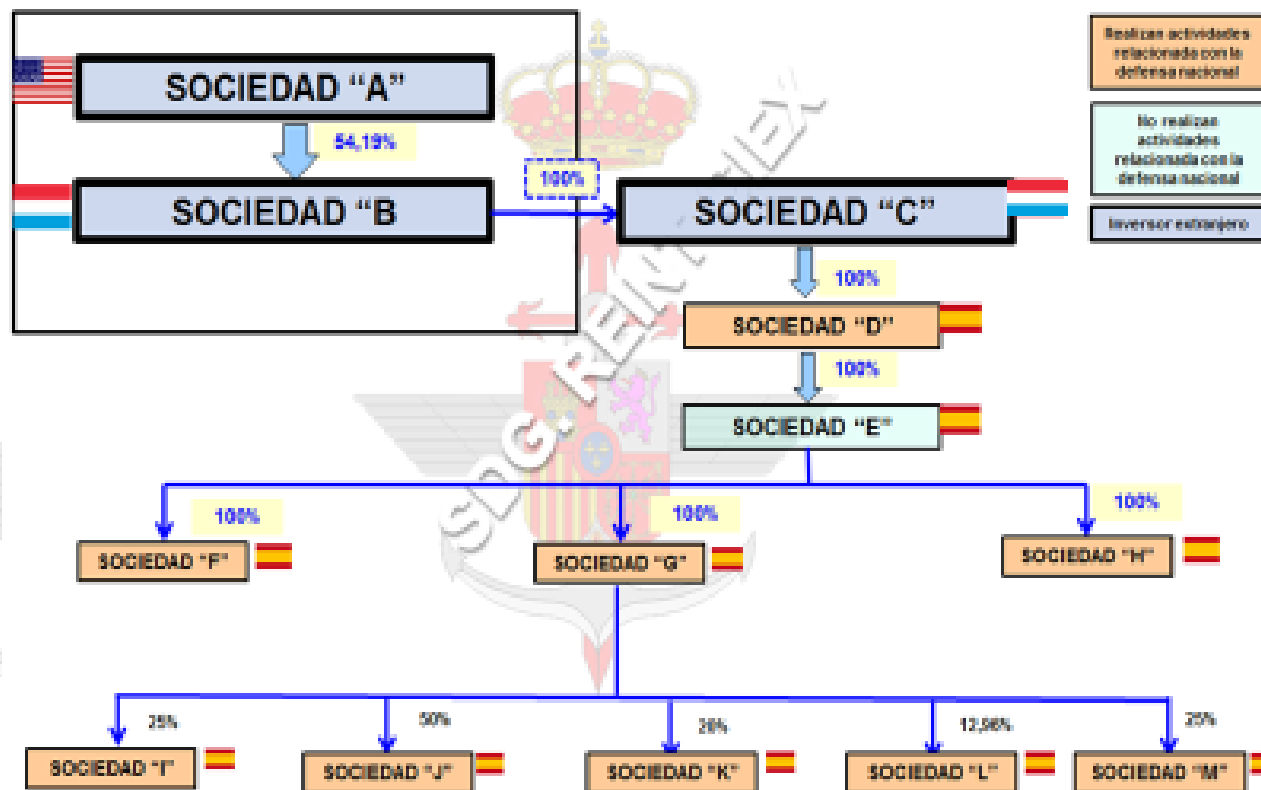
Realizan actividades relacionada con la defensa nacional

No realizan actividades relacionada con la defensa nacional

Inversor extranjero

SOCIEDAD "A"

54,19%

SOCIEDAD "B

100%

SOCIEDAD "C"

100%

SOCIEDAD "D"

100%

SOCIEDAD "E"

100%

SOCIEDAD "F"

100%

SOCIEDAD "G"

100%

SOCIEDAD "H"

25%

SOCIEDAD "I"

50%

SOCIEDAD "J"

28%

SOCIEDAD "K"

12,56%

SOCIEDAD "L"

25%

SOCIEDAD "M"

SDG. REINVEX